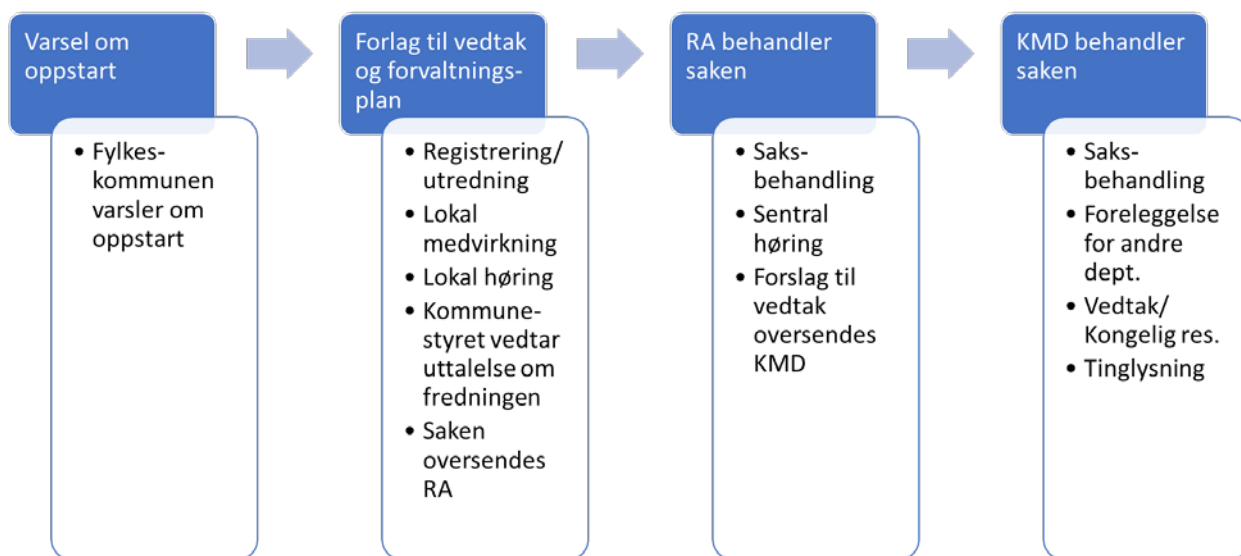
Varsel om oppstart

- Fylkeskommunen varsler om oppstart

Forlag til vedtak og forvaltningsplan

- Registrering/ utredning
- Lokal medvirkning
- Lokal høring
- Kommunestyret vedtar uttalelse om fredningen
- Saken oversendes RA

RA behandler saken

- Saksbehandling
- Sentral høring
- Forslag til vedtak oversendes KMD

KMD behandler saken

- Saksbehandling
- Foreleggelse for andre dept.
- Vedtak/ Kongelig res.
- Tinglysning